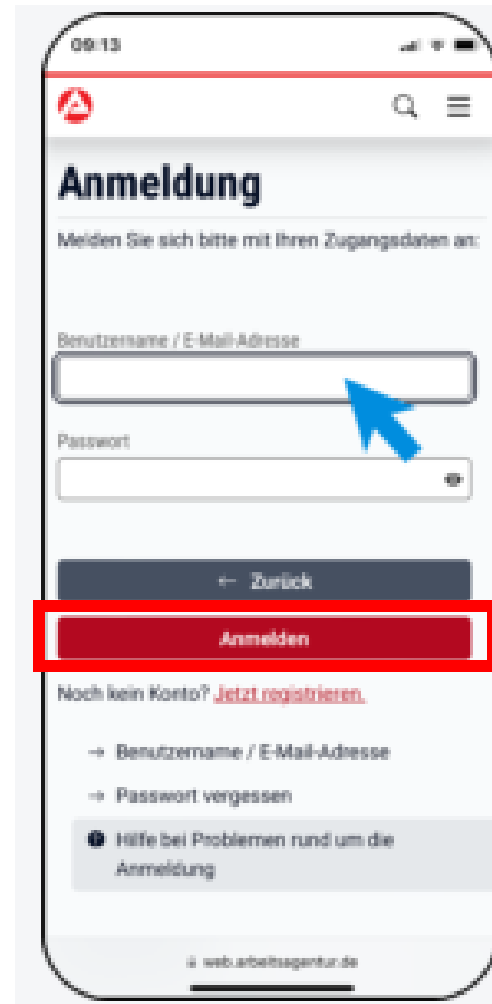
09:13

Anmeldung

Melden Sie sich bitte mit Ihren Zugangsdaten an:

Benutzername / E-Mail-Adresse

Passwort

← Zurück

Anmelden

Noch kein Konto? Jetzt registrieren.

→ Benutzername / E-Mail-Adresse

→ Passwort vergessen

Hilfe bei Problemen rund um die Anmeldung

web.arbeitsagentur.de